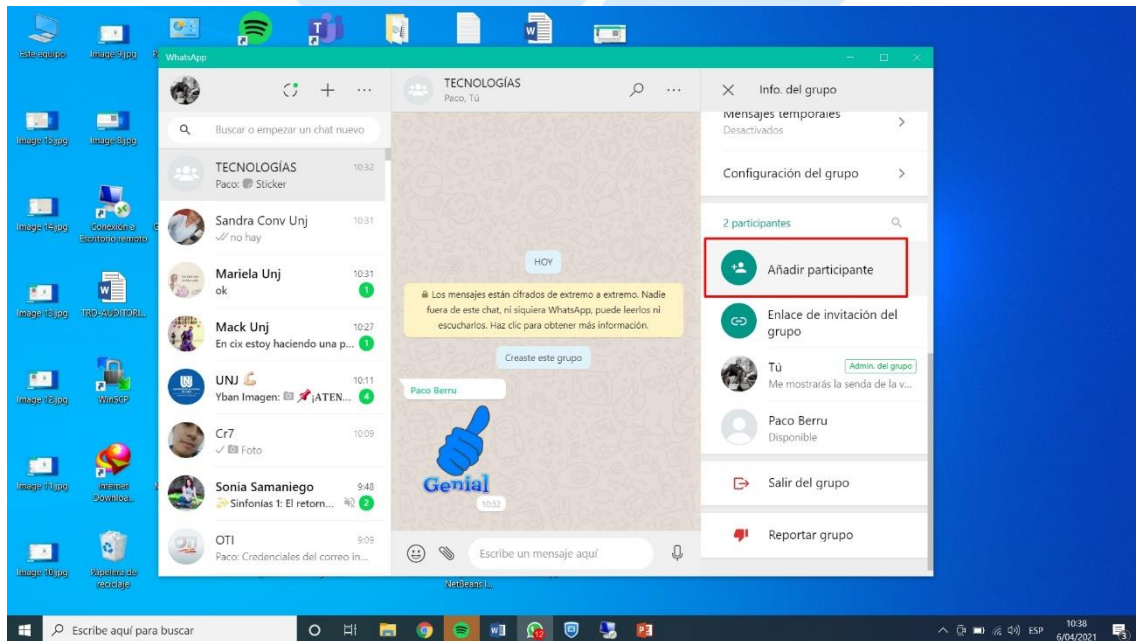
Este equipo
Image 9.jpg
Image 15.jpg
Image 8.jpg
Image 14.jpg
Conexión a Escritorio remoto
Image 13.jpg
TRD-AUDITORI...
Image 12.jpg
WinSCP
Image 11.jpg
Internet Downloa...
Image 10.jpg
Papelera de reciclaje

WhatsApp

Buscar o empezar un chat nuevo

TECNOLOGÍAS 10:32
Paco: Sticker

Sandra Conv Unj 10:31
no hay

Mariela Unj 10:31
ok 1

Mack Unj 10:27
En cix estoy haciendo una p... 1

UNJ 10:11
Yban Imagen: ¡ATEN... 4

Cr7 10:09
Foto

Sonia Samaniego 9:48
Sinfonías 1: El retorn... 2

OTI 9:09
Paco: Credenciales del correo in...

TECNOLOGÍAS
Paco, Tú

HOY

Los mensajes están cifrados de extremo a extremo. Nadie fuera de este chat, ni siquiera WhatsApp, puede leerlos ni escucharlos. Haz clic para obtener más información.

Creaste este grupo

Paco Berru

Genial
10:32

Escribe un mensaje aquí

Info. del grupo

Mensajes temporales
Desactivados

Configuración del grupo

2 participantes

Añadir participante

Enlace de invitación del grupo

Tú
Admin. del grupo
Me mostrarás la senda de la v...

Paco Berru
Disponible

Salir del grupo

Reportar grupo

NetBeans I...

Escribe aquí para buscar

ESP
10:38
6/04/2021